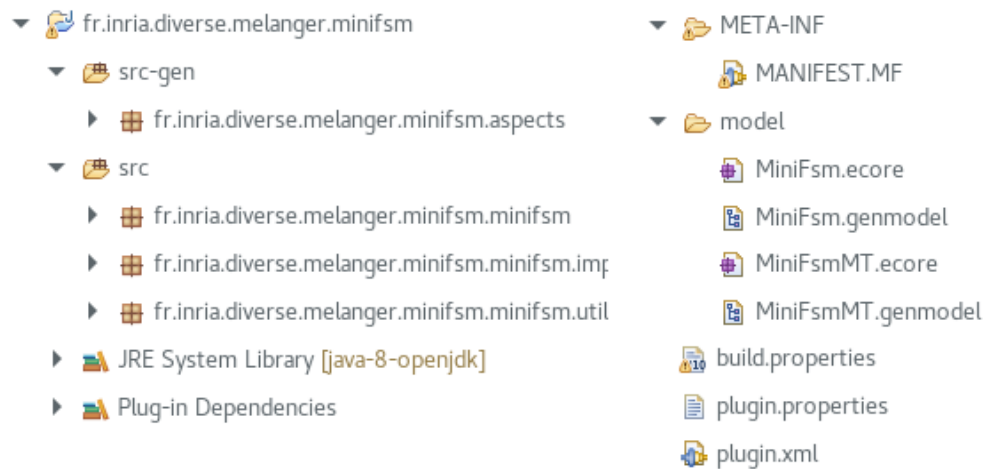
fr.inria.diverse.melanger.minifsm
src-gen
fr.inria.diverse.melanger.minifsm.aspects
src
fr.inria.diverse.melanger.minifsm.minifsm
fr.inria.diverse.melanger.minifsm.minifsm.imp
fr.inria.diverse.melanger.minifsm.minifsm.util
JRE System Library [java-8-openjdk]
Plug-in Dependencies

META-INF
MANIFEST.MF
model
MiniFsm.ecore
MiniFsm.genmodel
MiniFsmMT.ecore
MiniFsmMT.genmodel
build.properties
plugin.properties
plugin.xml